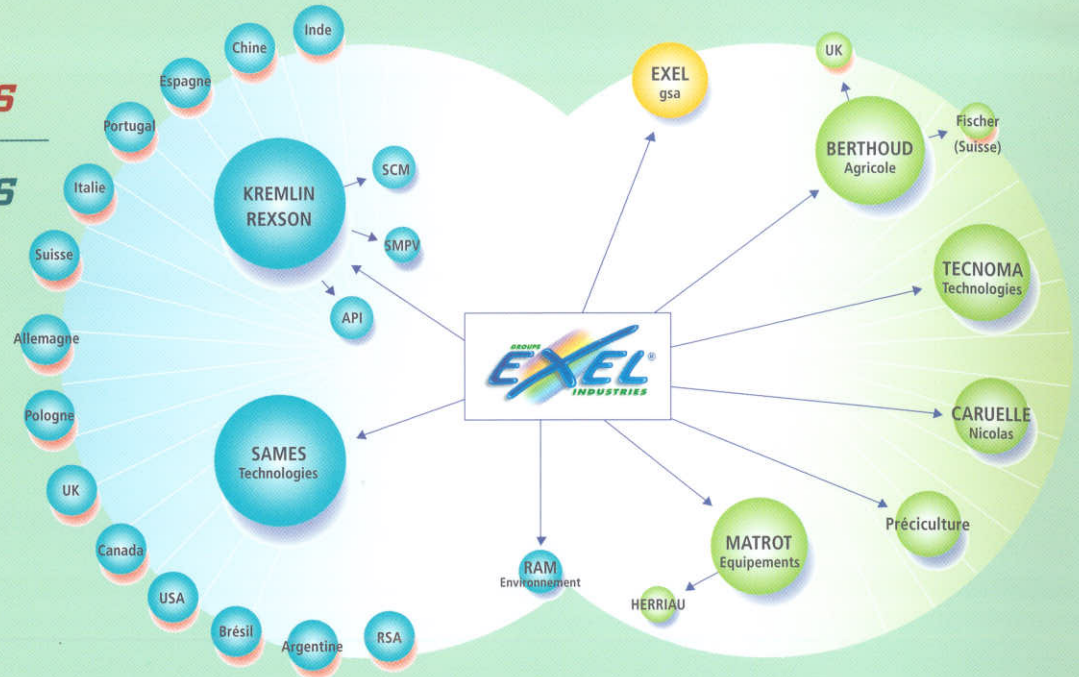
S

S

Inde
Chine
Espagne
Portugal
Italie
Suisse
Allemagne
Pologne
UK
Canada
USA
Brésil
Argentine
RSA

KREMLIN REXSON
SCM
SMPV
API

SAMES Technologies

GROUPE EXEL INDUSTRIES

RAM Environnement

EXEL gsa

UK
BERTHOUD Agricole
Fischer (Suisse)

TECNOMA Technologies

CARUELLE Nicolas

Préciculture

MATROT Equipements
HERRIAU